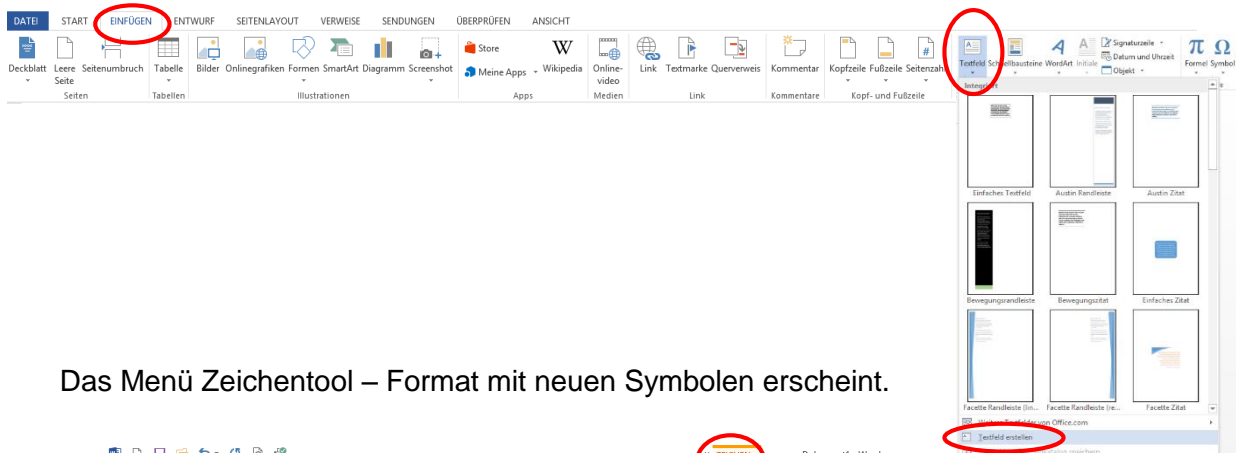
DATEI START EINFÜGEN ENTWURF SEITENLAYOUT VERWEISE SENDUNGEN ÜBERPRÜFEN ANSICHT

Deckblatt Leere Seite Seitenumbruch
Seiten

Tabelle
Tabellen

Bilder Onlinegrafiken Formen SmartArt Diagramm Screenshot
Illustrationen

Store
Meine Apps Wikipedia
Apps

Online-video
Medien

Link Textmarke Querverweis
Link

Kommentar
Kommentare

Kopfzeile Fußzeile Seitenzahl
Kopf- und Fußzeile

Textfeld Schnellbausteine WordArt Initiale Signaturzeile Datum und Uhrzeit Objekt

Formel Symbol

Integriert

Einfaches Textfeld Austin Randleiste Austin Zitat

Bewegungsrandleiste Bewegungszitat Einfaches Zitat

Facette Randleiste (lin... Facette Randleiste (re... Facette Zitat

Weitere Textfelder von Office.com

Textfeld erstellen

Das Menü Zeichentool – Format mit neuen Symbolen erscheint.